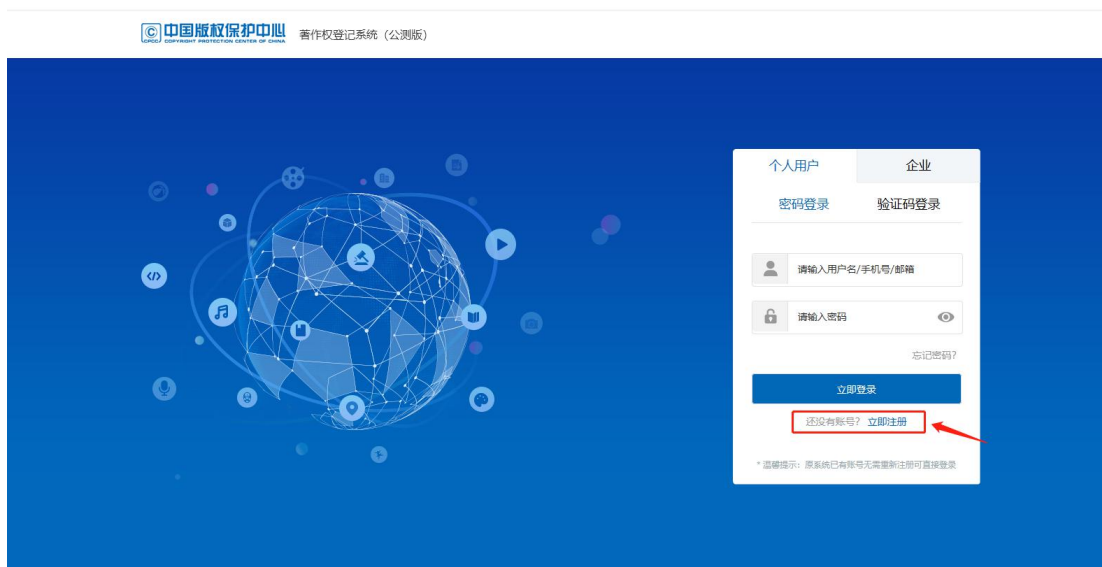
中国版权保护中心
CPCC COPYRIGHT PROTECTION CENTER OF CHINA
著作权登记系统（公测版）

个人用户
企业
密码登录
验证码登录
请输入用户名/手机号/邮箱
请输入密码
忘记密码?
立即登录
还没有账号? 立即注册
* 温馨提示：原系统已有账号无需重新注册可直接登录